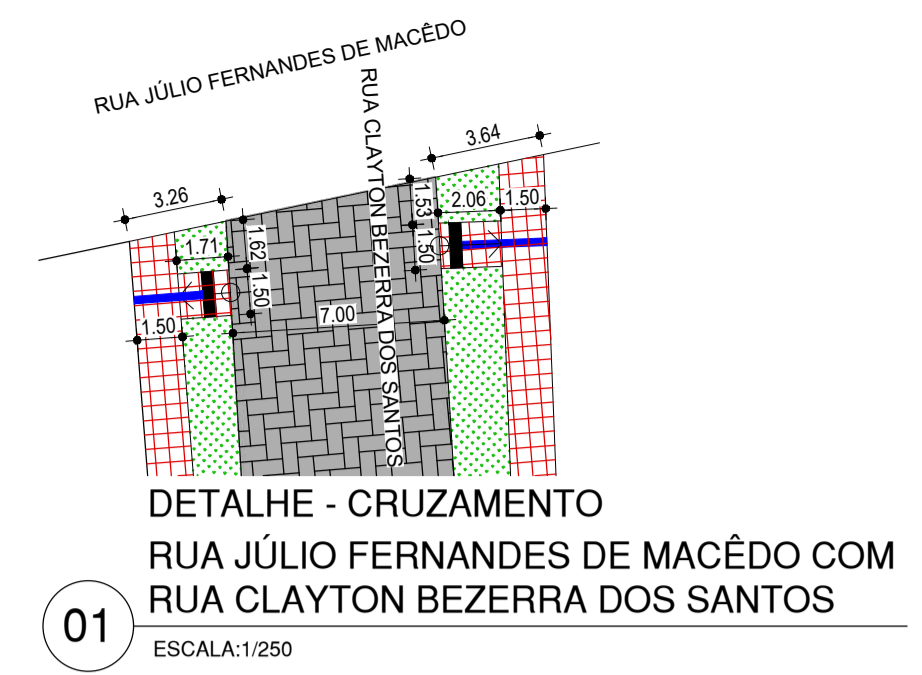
RUA JÚLIO FERNANDES DE MACÊDO

RUA CLAYTON BEZERRA DOS SANTOS

3.64

3.26

1.53

1.50

2.06

1.50

1.71

1.62

1.50

7.00

1.50

DETALHE - CRUZAMENTO

RUA JÚLIO FERNANDES DE MACÊDO COM RUA CLAYTON BEZERRA DOS SANTOS

01

ESCALA:1/250